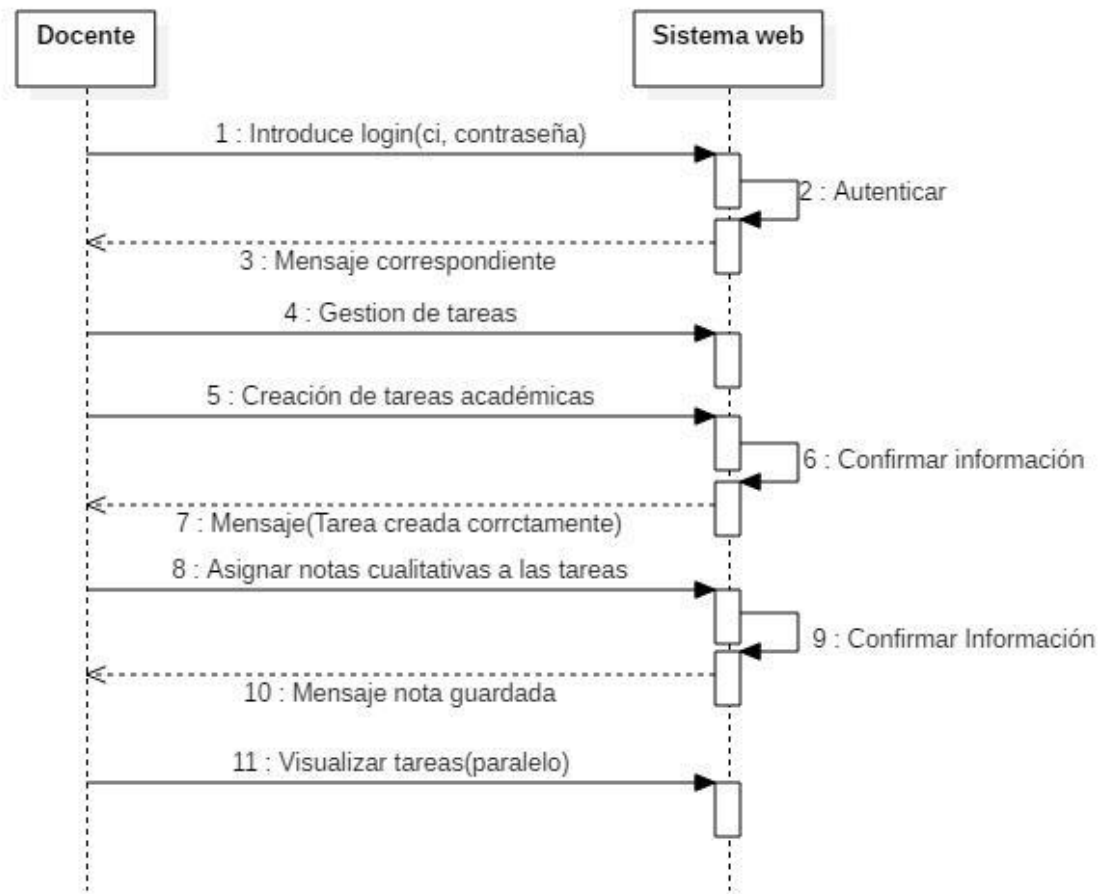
Docente

Sistema web

1 : Introduce login(ci, contraseña)

2 : Autenticar

3 : Mensaje correspondiente

4 : Gestion de tareas

5 : Creación de tareas académicas

6 : Confirmar información

7 : Mensaje(Tarea creada corrctamente)

8 : Asignar notas cualitativas a las tareas

9 : Confirmar Información

10 : Mensaje nota guardada

11 : Visualizar tareas(paralelo)